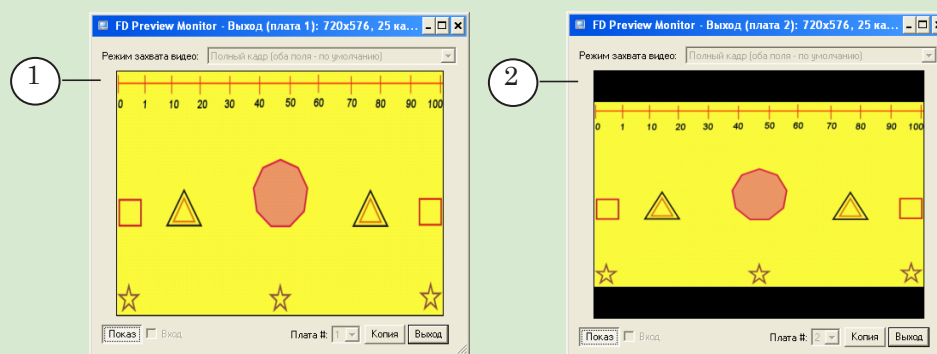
1

FD Preview Monitor - Выход (плата 1): 720x576, 25 ка...

Режим захвата видео: Полный кадр (оба поля - по умолчанию)

0 1 10 20 30 40 50 60 70 80 90 100

Показ Вход Плата #: 1 Копия Выход

2

FD Preview Monitor - Выход (плата 2): 720x576, 25 ка...

Режим захвата видео: Полный кадр (оба поля - по умолчанию)

0 1 10 20 30 40 50 60 70 80 90 100

Показ Вход Плата #: 2 Копия Выход